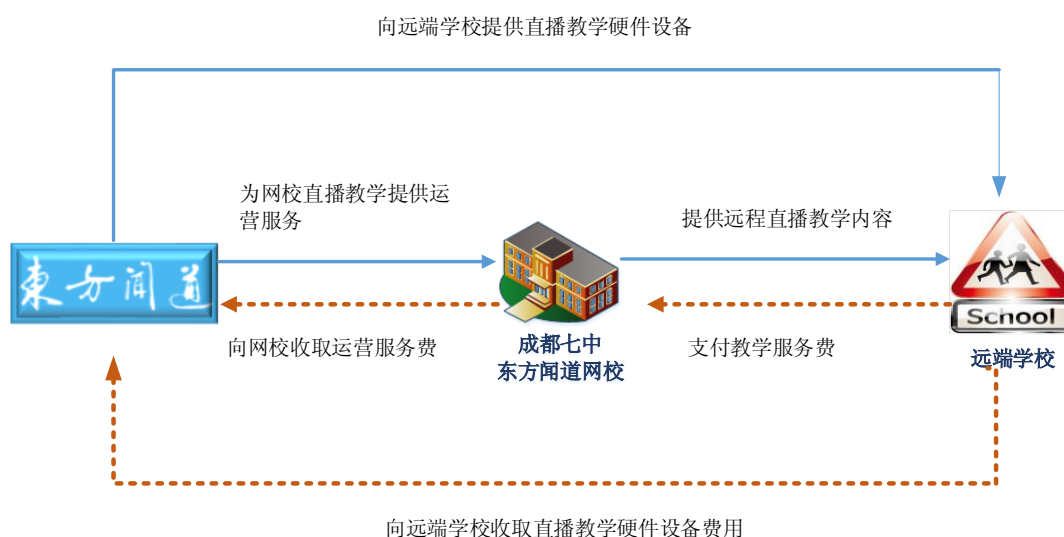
向远端学校提供直播教学硬件设备

为网校直播教学提供运营服务

提供远程直播教学内容

東方闻道

向网校收取运营服务费

成都七中
东方闻道网校

支付教学服务费

School

远端学校

向远端学校收取直播教学硬件设备费用